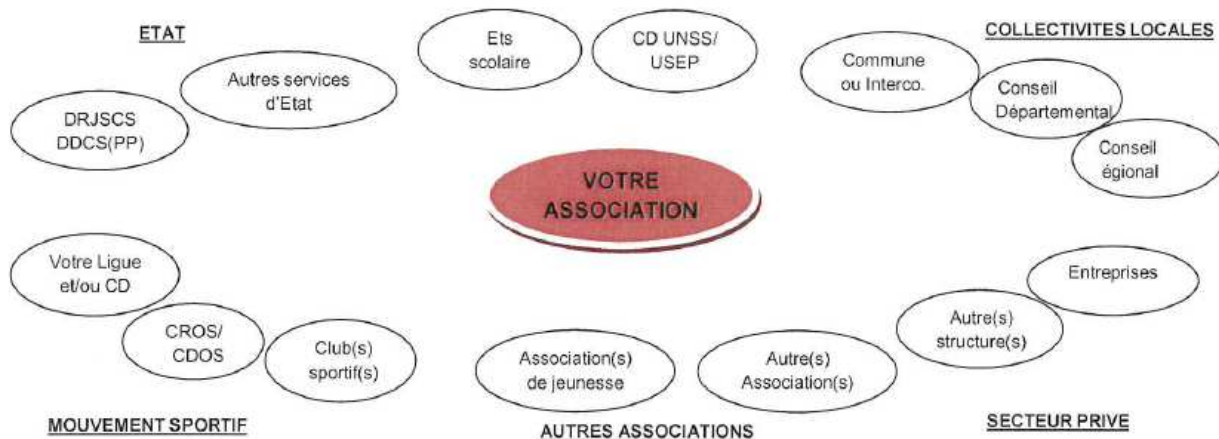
ETAT

Autres services d'Etat

DRJSCS DDCS(PP)

Ets scolaire

CD UNSS/ USEP

COLLECTIVITES LOCALES

Commune ou Interco.

Conseil Départemental

Conseil égional

VOTRE ASSOCIATION

Votre Ligue et/ou CD

CROS/ CDOS

Club(s) sportif(s)

MOUVEMENT SPORTIF

Association(s) de jeunesse

Autre(s) Association(s)

AUTRES ASSOCIATIONS

Entreprises

Autre(s) structure(s)

SECTEUR PRIVE